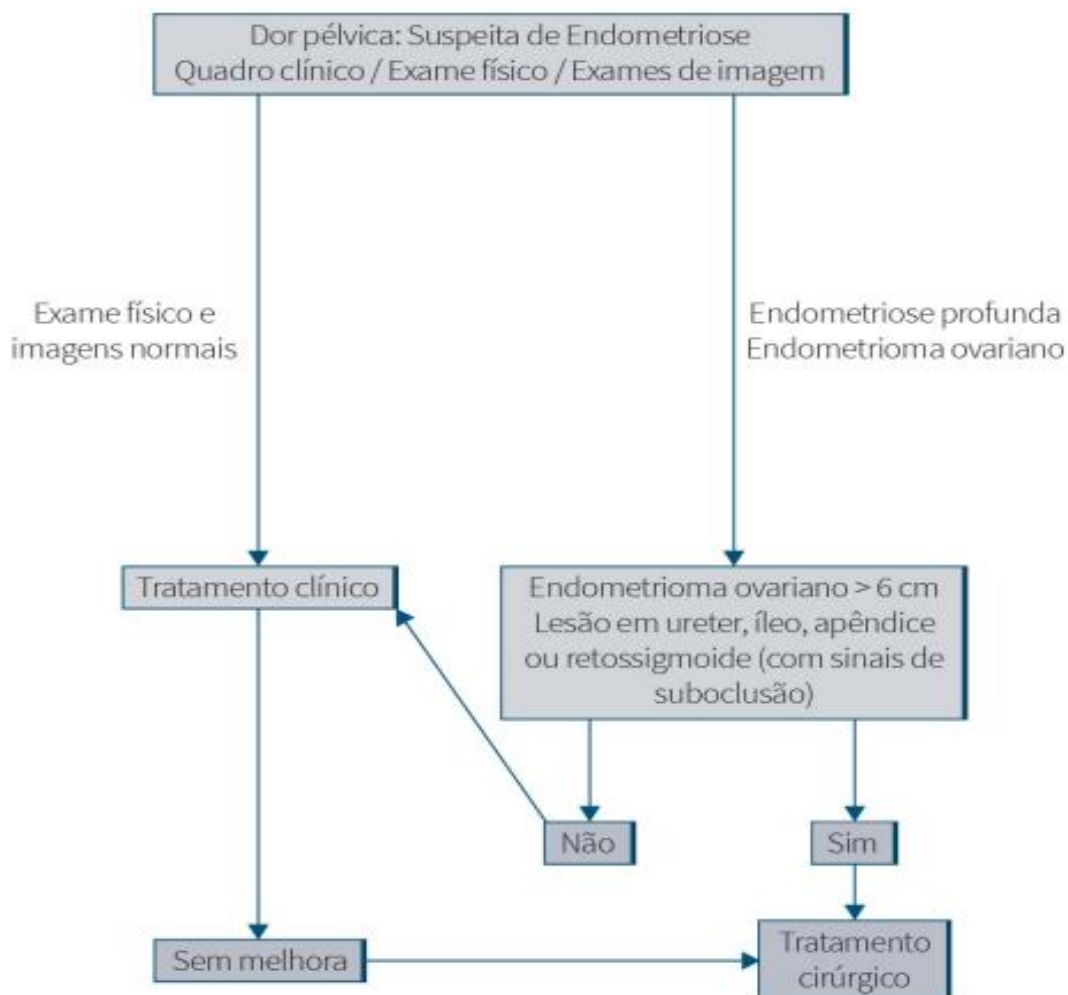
Dor pélvica: Suspeita de Endometriose
Quadro clínico / Exame físico / Exames de imagem

Exame físico e imagens normais

Endometriose profunda
Endometrioma ovariano

Tratamento clínico

Endometrioma ovariano > 6 cm
Lesão em ureter, íleo, apêndice ou retossigmoide (com sinais de suboclusão)

Não

Sim

Sem melhora

Tratamento cirúrgico